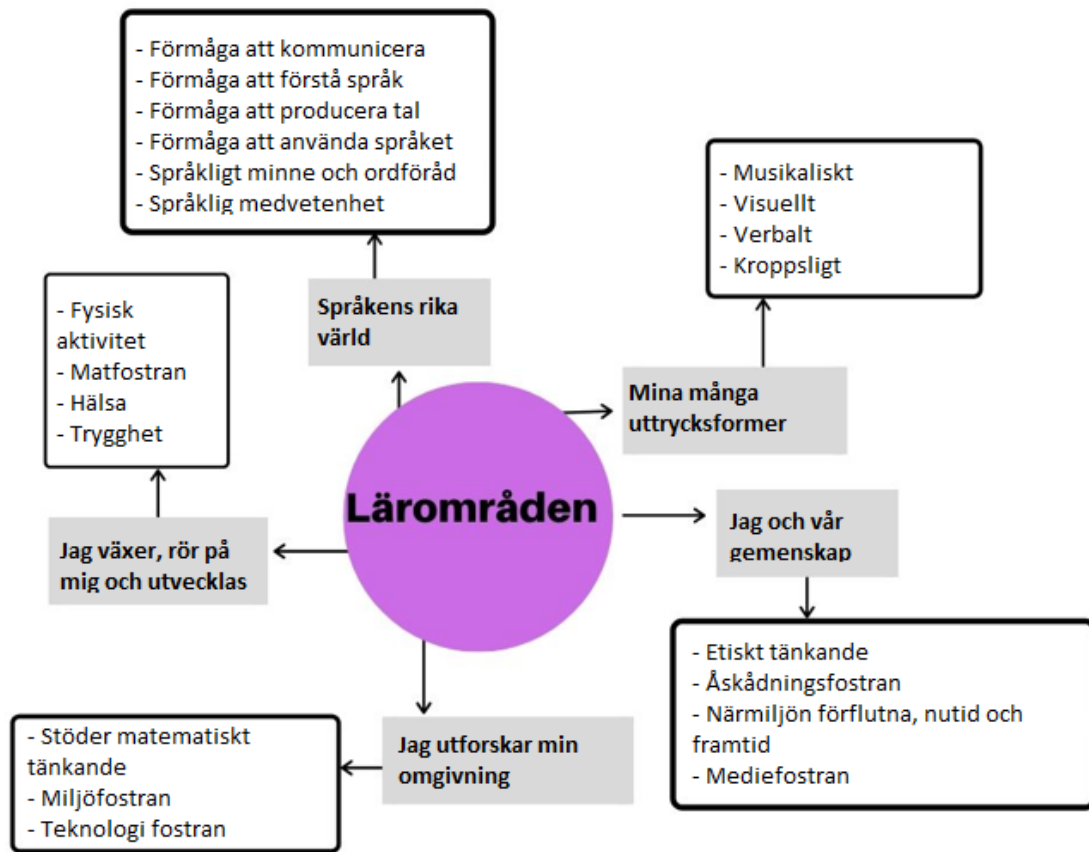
- Förmåga att kommunicera
- Förmåga att förstå språk
- Förmåga att producera tal
- Förmåga att använda språket
- Språkligt minne och ordförråd
- Språklig medvetenhet

Språkens rika värld

- Musikaliskt
- Visuellt
- Verbalt
- Kroppsligt

Mina många uttrycksformer

- Fysisk aktivitet
- Matfostran
- Hälsa
- Trygghet

Jag växer, rör på mig och utvecklas

Lärområden

Jag och vår gemenskap

- Etiskt tänkande
- Åskådningsfostran
- Närmiljön förflutna, nutid och framtid
- Mediefostran

Jag utforskar min omgivning

- Stöder matematiskt tänkande
- Miljöfostran
- Teknologi fostran